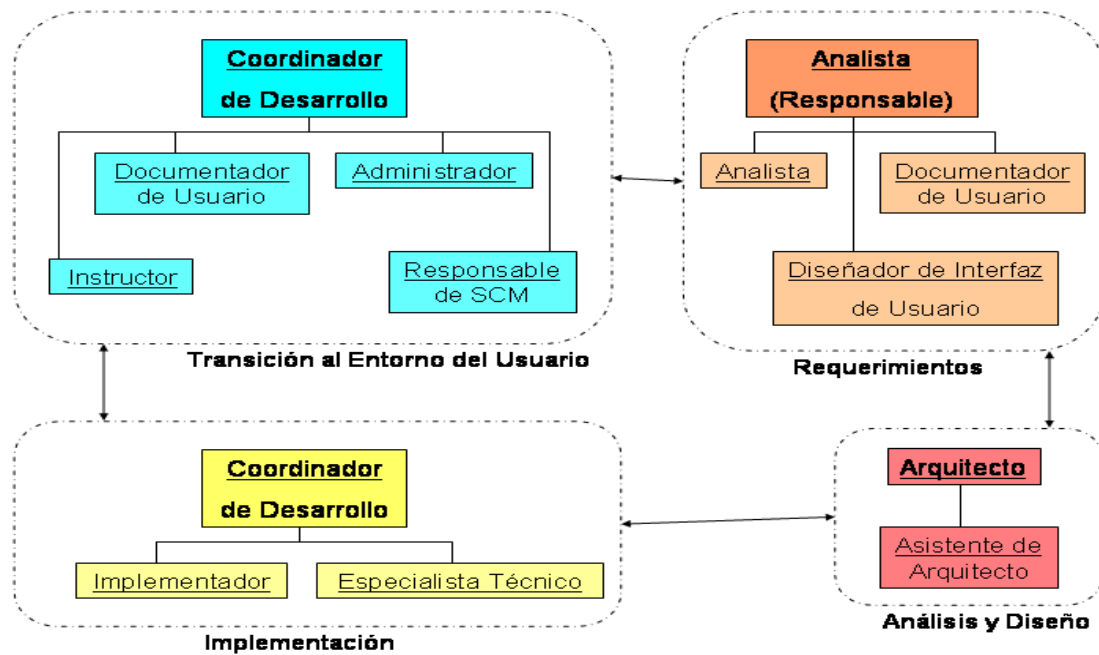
Coordinador de Desarrollo

Documentador de Usuario

Administrador

Instructor

Responsable de SCM

Transición al Entorno del Usuario

Analista (Responsable)

Analista

Documentador de Usuario

Diseñador de Interfaz de Usuario

Requerimientos

Coordinador de Desarrollo

Implementador

Especialista Técnico

Implementación

Arquitecto

Asistente de Arquitecto

Análisis y Diseño